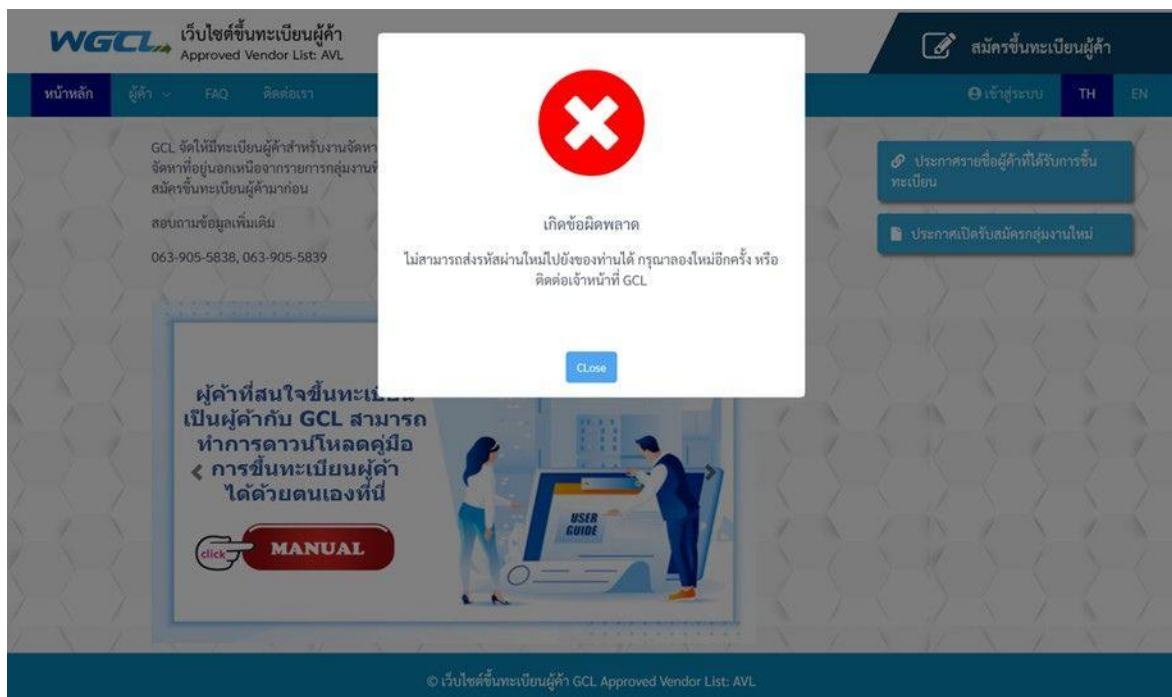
WGCL เว็บไซต์ขึ้นทะเบียนผู้ค้า Approved Vendor List: AVL

สมัครขึ้นทะเบียนผู้ค้า

หน้าหลัก ผู้ค้า FAQ ติดต่อเรา

เข้าสู่ระบบ TH EN

GCL จัดให้มีทะเบียนผู้ค้าสำหรับงานจัดหา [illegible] จัดหาที่อยู่นอกเหนือจากรายการกลุ่มงาน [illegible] สมัครขึ้นทะเบียนผู้ค้ามาก่อน

สอบถามข้อมูลเพิ่มเติม

063-905-5838, 063-905-5839

ประกาศรายชื่อผู้ค้าที่ได้รับการขึ้นทะเบียน

ประกาศเปิดรับสมัครกลุ่มงานใหม่

เกิดข้อผิดพลาด

ไม่สามารถส่งรหัสผ่านใหม่ไปยังของท่านได้ กรุณาลองใหม่อีกครั้ง หรือ ติดต่อเจ้าหน้าที่ GCL

CLose

ผู้ค้าที่สนใจขึ้นทะเบียน เป็นผู้ค้ากับ GCL สามารถ ทำการดาวน์โหลดคู่มือ การขึ้นทะเบียนผู้ค้า ได้ด้วยตนเองที่นี่

click MANUAL

USER GUIDE

© เว็บไซต์ขึ้นทะเบียนผู้ค้า GCL Approved Vendor List: AVL